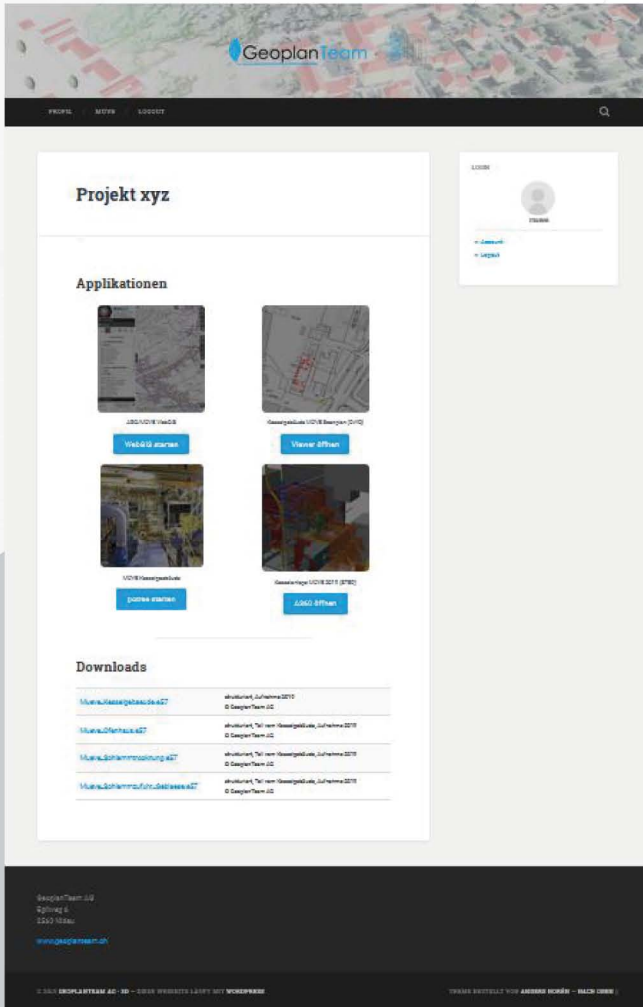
GeoplanTeam

PROFIL / MUVE / LOGOUT

Projekt xyz

Applikationen

ABG/MUVE WebGIS

WebGIS starten

Kesselgebäude MUVE Ebenplan (DWG)

Viewer öffnen

MUVE Kesselgebäude

potree starten

Kesselanlage MUVE 2015 (E57)

A360 öffnen

Downloads

| | |
|---|---|
| Muve_Kesselgebaeude.e57 | strukturiert_Aufnahme 2015 © GeoplanTeam AG |
| Muve_Ofenhaus.e57 | strukturiert_Teil vom Kesselgebäude_Aufnahme 2015 © GeoplanTeam AG |
| Muve_Schlammtrocknung.e57 | strukturiert_Teil vom Kesselgebäude_Aufnahme 2015 © GeoplanTeam AG |
| Muve_Schlammzufuhr_Gebaeude.e57 | strukturiert_Teil vom Kesselgebäude_Aufnahme 2015 © GeoplanTeam AG |

LOGIN

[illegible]

» Account
» Logout

GeoplanTeam AG
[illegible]
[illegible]

www.geoplanteam.ch

© 2015 GEOPLANTEAM AG · 3D — DIESE WEBSEITE LÄUFT MIT WORDPRESS

THEME ERSTELLT VON ANDERS NORÉN — NACH OBEN ↑